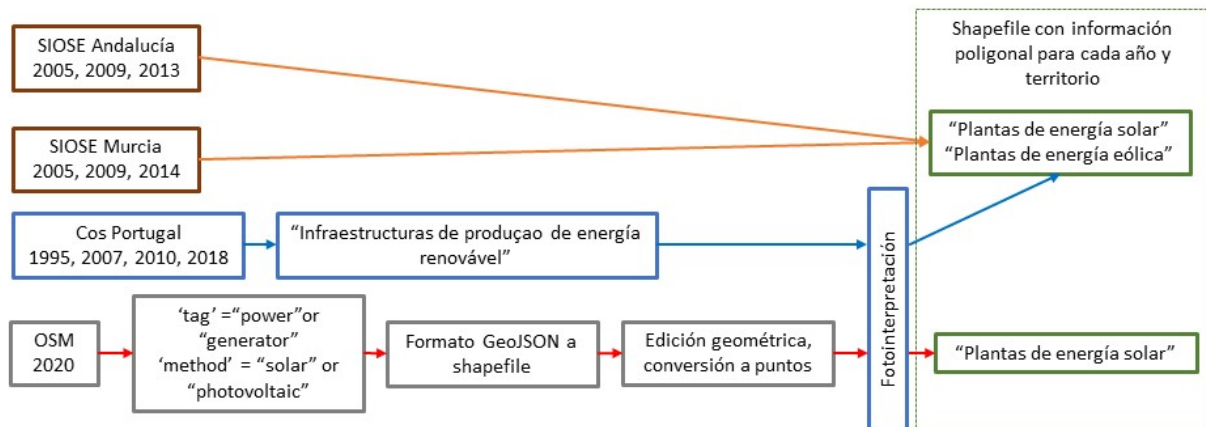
SIOSE Andalucía
2005, 2009, 2013

SIOSE Murcia
2005, 2009, 2014

Cos Portugal
1995, 2007, 2010, 2018

"Infraestructuras de produçao de energía renovável"

OSM
2020

'tag' ="power"or "generator"
'method' = "solar" or "photovoltaic"

Formato GeoJSON a shapefile

Edición geométrica, conversión a puntos

Fotointerpretación

Shapefile con información poligonal para cada año y territorio

"Plantas de energía solar"
"Plantas de energía eólica"

"Plantas de energía solar"